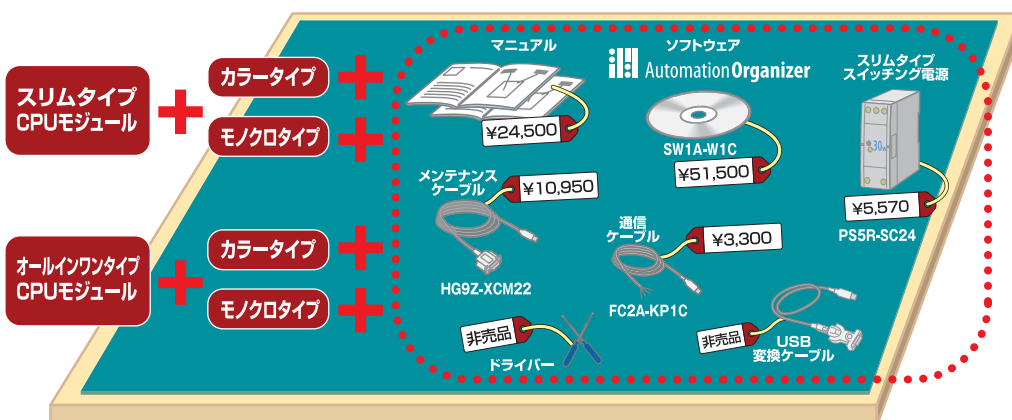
スリムタイプ
CPUモジュール

カラータイプ

モノクロタイプ

オールインワンタイプ
CPUモジュール

カラータイプ

モノクロタイプ

マニュアル
¥24,500

ソフトウェア
Automation Organizer
SW1A-W1C
¥51,500

スリムタイプ
スイッチング電源
PS5R-SC24
¥5,570

メンテナンス
ケーブル
¥10,950
HG9Z-XCM22

通信
ケーブル
¥3,300
FC2A-KP1C

非売品
ドライバー

非売品
USB
変換ケーブル